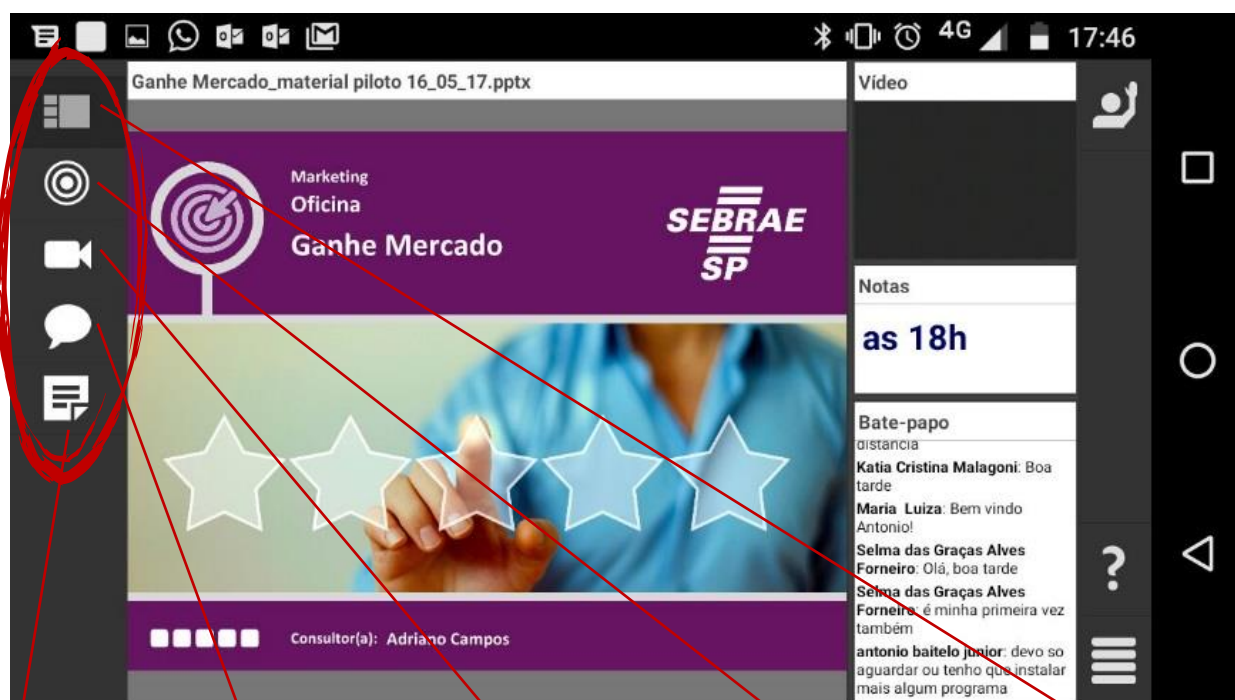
4G 17:46

Ganhe Mercado_material piloto 16_05_17.pptx

Marketing
Oficina
Ganhe Mercado

SEBRAE SP

Consultor(a): Adriano Campos

Vídeo

Notas
as 18h

Bate-papo
distancia
Katia Cristina Malagoni: Boa tarde
Maria Luiza: Bem vindo Antonio!
Selma das Graças Alves Forneiro: Olá, boa tarde
Selma das Graças Alves Forneiro: é minha primeira vez também
antonio baitelo junior: devo so aguardar ou tenho que instalar mais algum programa

?